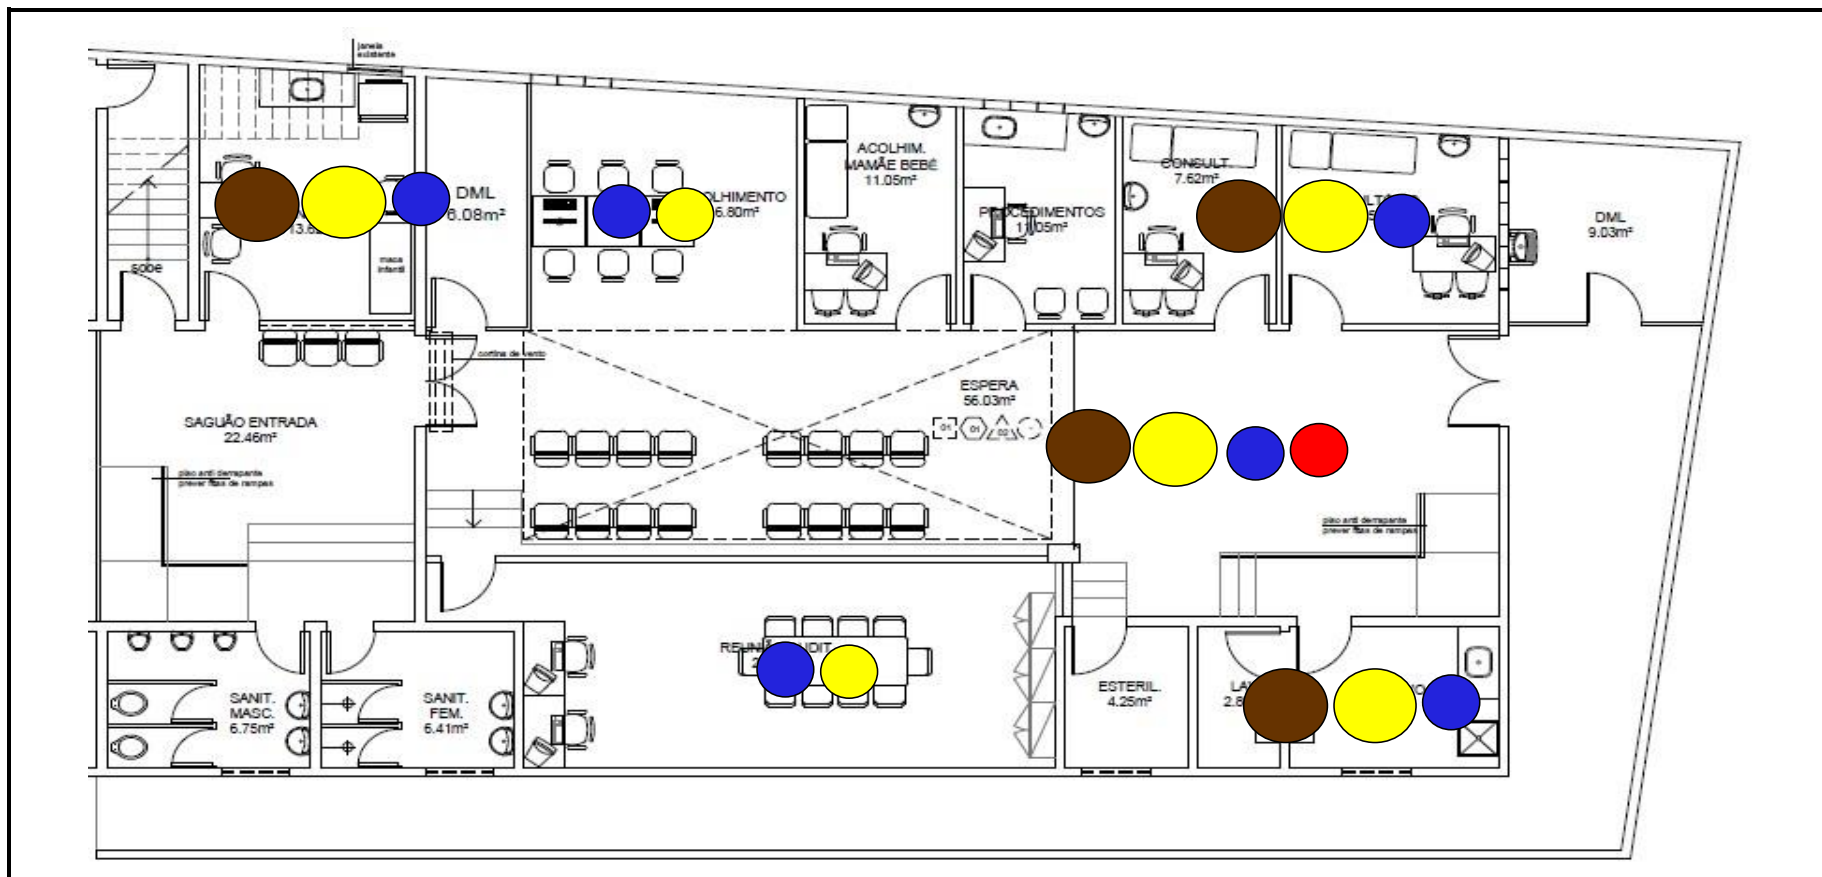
janela existente

sobe

13.8

maca infantil

DML
6.08m²

OLHIMENTO
6.80m²

ACOLHIM.
MAMÃE BEBÊ
11.05m²

PROCEDIMENTOS
11.05m²

CONSULT.
7.62m²

DML
9.03m²

cortina de vento

SAGUÃO ENTRADA
22.46m²

piso anti derrapante
prever faixa de rampas

ESPERA
56.03m²

01 01 02

piso anti derrapante
prever faixa de rampas

REUNI AUDIT
2

SANIT.
MASC.
6.75m²

SANIT.
FEM.
6.41m²

ESTERIL.
4.25m²

LA
2.8